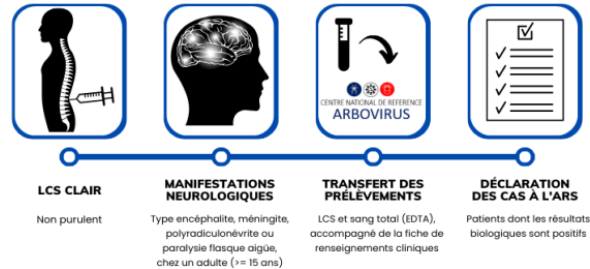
CENTRE NATIONAL DE REFERENCE
ARBOVIRUS

LCS CLAIR

Non purulent

MANIFESTATIONS NEUROLOGIQUES

Type encéphalite, méningite, polyradiculonévrite ou paralysie flasque aigüe, chez un adulte (>= 15 ans)

TRANSFERT DES PRÉLÈVEMENTS

LCS et sang total (EDTA), accompagné de la fiche de renseignements cliniques

DÉCLARATION DES CAS À L'ARS

Patients dont les résultats biologiques sont positifs